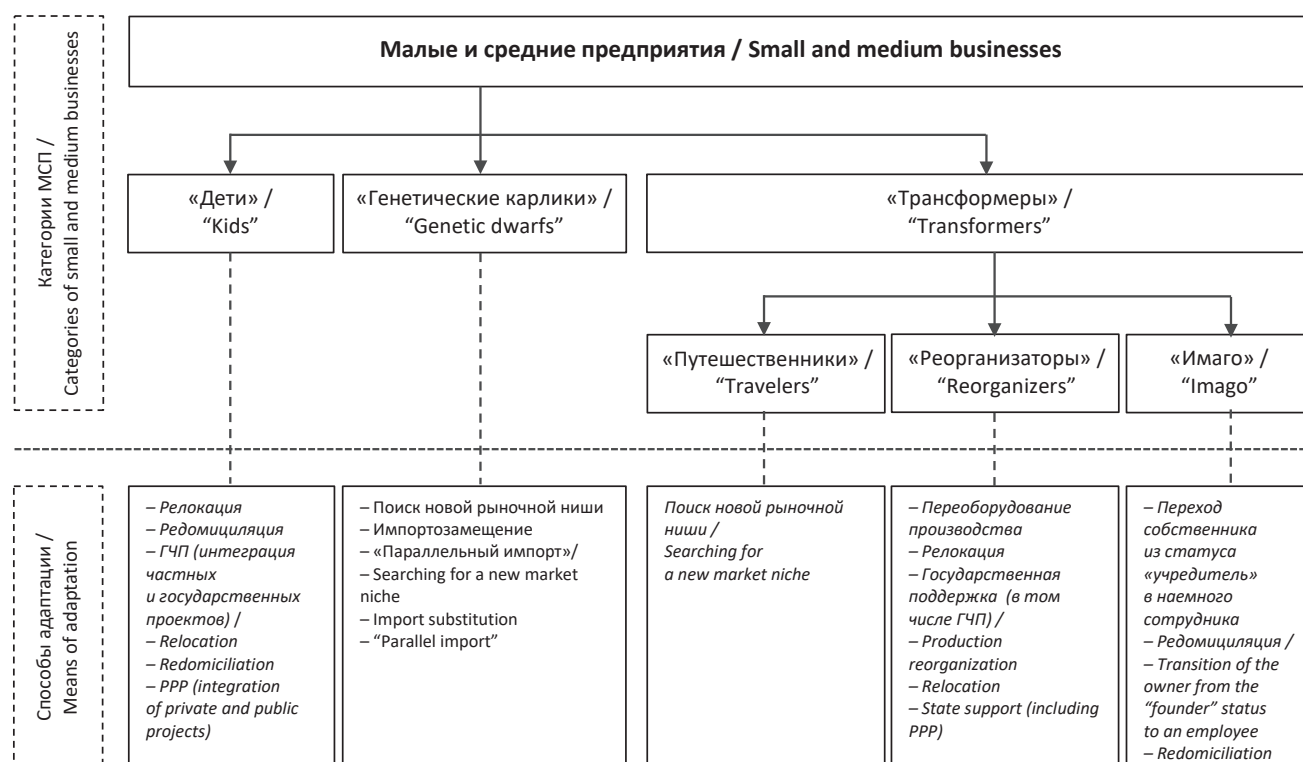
Категории МСП / Categories of small and medium businesses

Малые и средние предприятия / Small and medium businesses

«Дети» / "Kids"

«Генетические карлики» / "Genetic dwarfs"

«Трансформеры» / "Transformers"

«Путешественники» / "Travelers"

«Реорганизаторы» / "Reorganizers"

«Имаго» / "Imago"

Способы адаптации / Means of adaptation

– Релокация
– Редомициляция
– ГЧП (интеграция частных и государственных проектов) /
– Relocation
– Redomiciliation
– PPP (integration of private and public projects)

– Поиск новой рыночной ниши
– Импортозамещение
– «Параллельный импорт»/
– Searching for a new market niche
– Import substitution
– "Parallel import"

Поиск новой рыночной ниши / Searching for a new market niche

– Переоборудование производства
– Релокация
– Государственная поддержка (в том числе ГЧП) /
– Production reorganization
– Relocation
– State support (including PPP)

– Переход собственника из статуса «учредитель» в наемного сотрудника
– Редомициляция /
– Transition of the owner from the "founder" status to an employee
– Redomiciliation